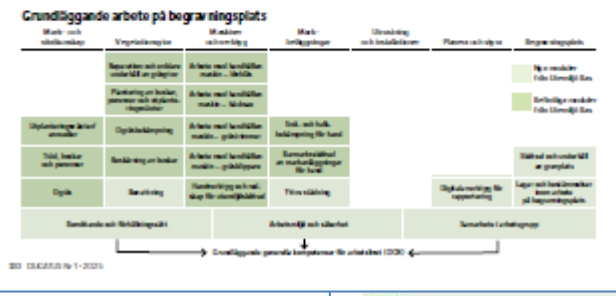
Grundläggande arbete på begravningsplats

| Mark- och växtkunskap | Vegetationsytor | Maskiner och utrustning | Mark-beläggningar | Utrustning och installationer | Planer och ritningar | Begravningsplats |
|---|---|---|---|---|---|---|
| | Reparation och underhåll av gräsytor | Arbete med handhållen maskin – lättdrivna | | | | Nya moduler från Uteväxt Bas |
| | Plantering av buskar, perenner och växtbäddar | Arbete med handhållen maskin – tyngre | | | | Befintliga moduler från Uteväxt Bas |
| Växtkännedom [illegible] | Växtbäddsskötsel | Arbete med handhållen maskin – gräsklippare | Grus- och hårdgjord beläggning för hand | | | |
| Träd, buskar och perenner | Beskärning av buskar | Arbete med handhållen maskin – gräsklippare | Reparation och underhåll av markbeläggningar för hand | | | Skötsel och underhåll av gravplats |
| Växtkännedom | Snöröjning | Handverktyg och maskiner för växtbäddsarbete | Ytor skötsel | | Digitala verktyg för rapportering | Lagar och bestämmelser inom arbete på begravningsplats |

Gemensamt och förhållningssätt | Arbetsmiljö och säkerhet | Samarbete i arbetsgrupp

Grundläggande generella kompetenser för arbetslivet (GGK)

30 DAGENS № 1 · 2025